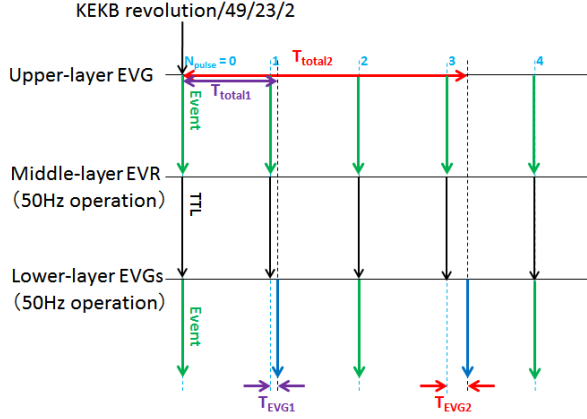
KEKB revolution/49/23/2

$N_{pulse} = 0$

1

$T_{total2}$

2

3

4

Upper-layer EVG

$T_{total1}$

Event

Middle-layer EVR (50Hz operation)

TTL

Lower-layer EVGs (50Hz operation)

Event

$T_{EVG1}$

$T_{EVG2}$